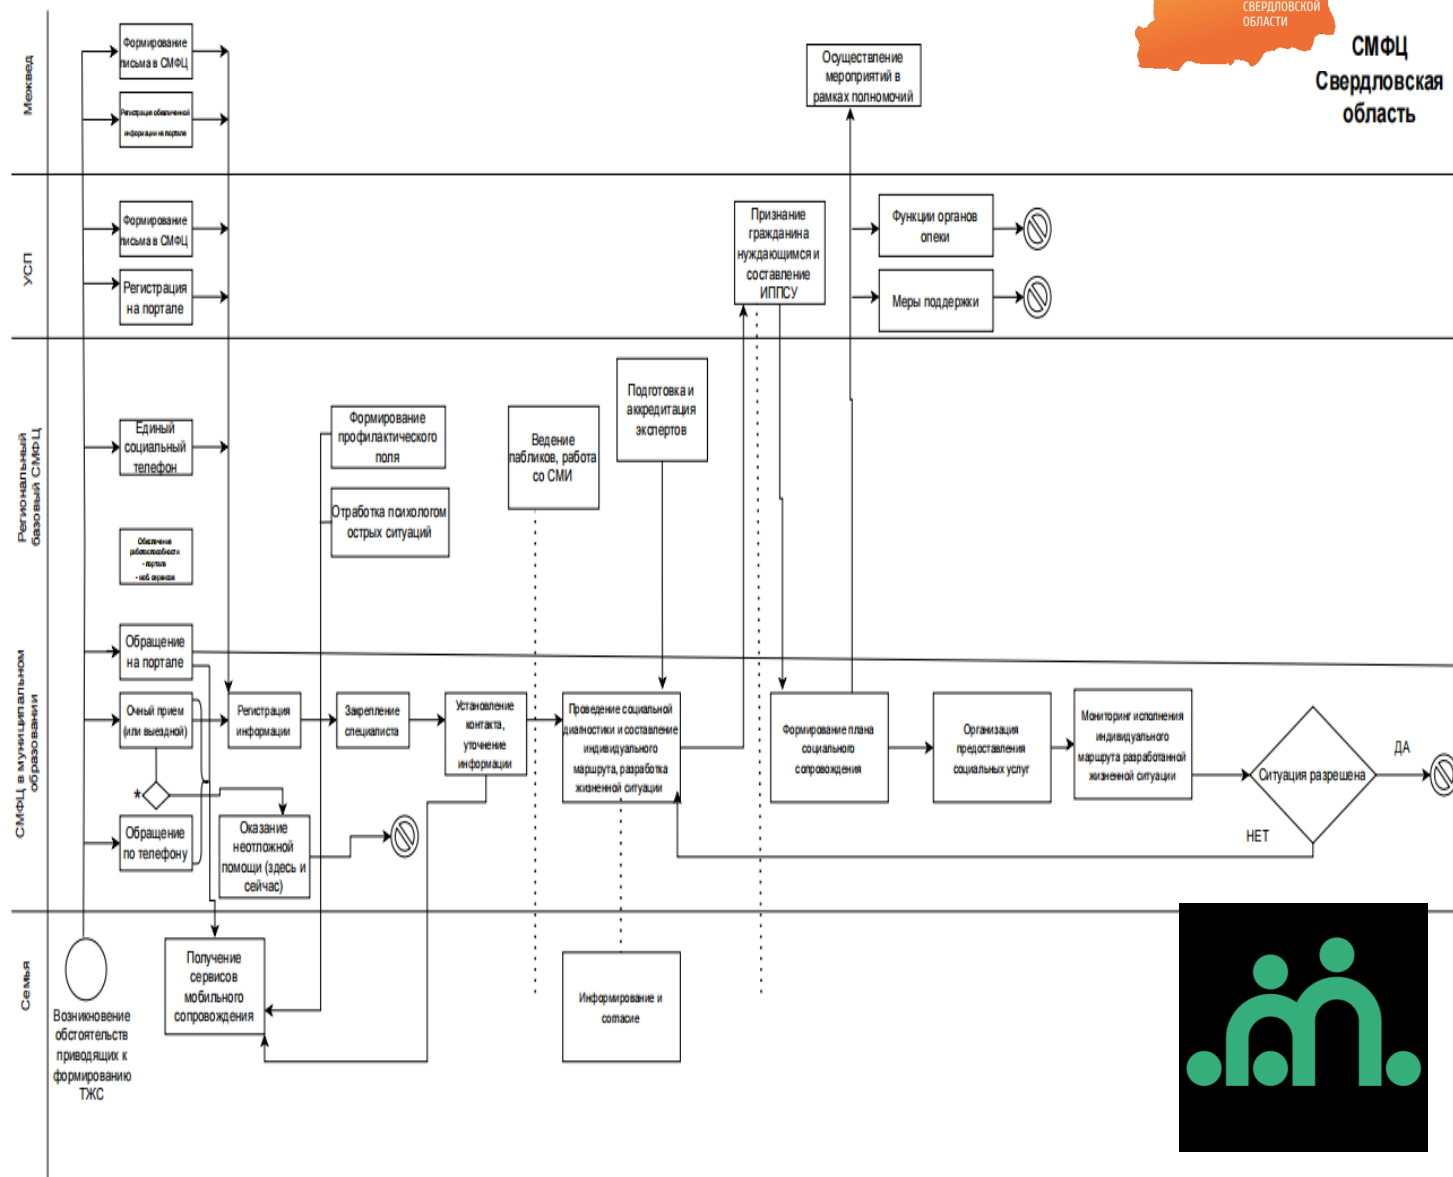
СВЕРДЛОВСКОЙ ОБЛАСТИ

СМФЦ Свердловская область

Межвед

Формирование письма в СМФЦ

Регистрация обезличенной информации на портале

Осуществление мероприятий в рамках полномочий

УСП

Формирование письма в СМФЦ

Регистрация на портале

Признание гражданина нуждающимся и составление ИППСУ

Функции органов опеки

Меры поддержки

Региональный базовый СМФЦ

Единый социальный телефон

Формирование профилактического поля

Отработка психологом острых ситуаций

Ведение пабликов, работа со СМИ

Подготовка и аккредитация экспертов

Обеспечение работоспособности - портала - моб. сервисов

СМФЦ в муниципальном образовании

Обращение на портале

Очный прием (или выездной)

Регистрация информации

Закрепление специалиста

Установление контакта, уточнение информации

Проведение социальной диагностики и составление индивидуального маршрута, разработка жизненной ситуации

Формирование плана социального сопровождения

Организация предоставления социальных услуг

Мониторинг исполнения индивидуального маршрута разработанной жизненной ситуации

Ситуация разрешена

ДА

НЕТ

*

Обращение по телефону

Оказание неотложной помощи (здесь и сейчас)

Семья

Возникновение обстоятельств приводящих к формированию ТЖС

Получение сервисов мобильного сопровождения

Информирование и согласие